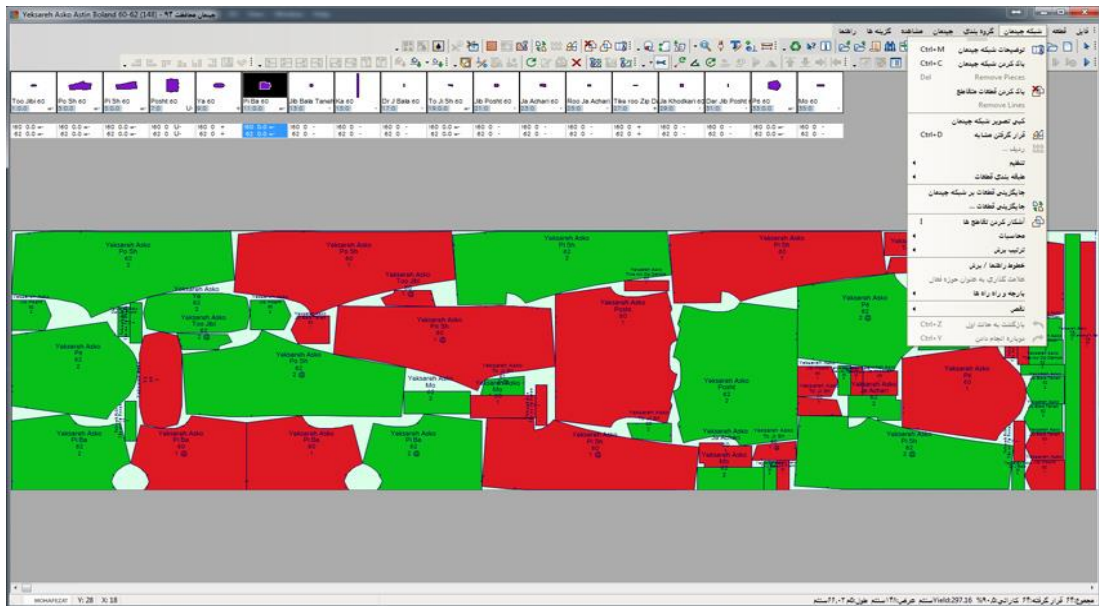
Yeksareh Asko Astin Boland 60-62 (148) - ۹۴ چیدمان محافظت

فایل قطعه شبکه چیدمان گروه بندی چیدمان مشاهده گزینه ها راهنما

Ctrl+M توضیحات شبکه چیدمان
Ctrl+C پاک کردن شبکه چیدمان
Del Remove Pieces
پاک کردن قطعات متقاطع
Remove Lines
کپی تصویر شبکه چیدمان
Ctrl+D قرار گرفتن مشابه
ردیف ...
تنظیم
طبقه بندی قطعات
جایگزینی قطعات بر شبکه چیدمان
جایگزینی قطعات ...
آشکار کردن تقاطع ها
محاسبات
ترتیب برش
خطوط راهنما / برش
علامت گذاری به عنوان حوزه فعال
بارچه و زراه راه ها
نقص
Ctrl+Z بازگشت به حالت اول
Ctrl+Y دوباره انجام دادن

Too Jibi 60 | Po Sh 60 | Pi Sh 60 | Posht 60 | Ya 60 | Pi Ba 60 | Jib Bala Tanel | Ka 60 | Dr J Bala 60 | To Ji Sh 60 | Jib Posht 60 | Ja Adhari 60 | Roo Ja Achari | Tike roo Zip Di | Ja Khodkari 60 | Dar Jib Posht | Pa 60 | Mo 60

Yeksareh Asko
Po Sh
62
2

Yeksareh Asko
Pi Sh
62

Yeksareh Asko
Too Jibi

Yeksareh Asko
Ya

Yeksareh Asko
Pi Sh
62

Yeksareh Asko
Posht
62

Yeksareh Asko
Pa
62

Yeksareh Asko
Mo

Yeksareh Asko
Pi Ba
62

MOHAFEZAT Y: 28 X: 18

Yield:297.16 %